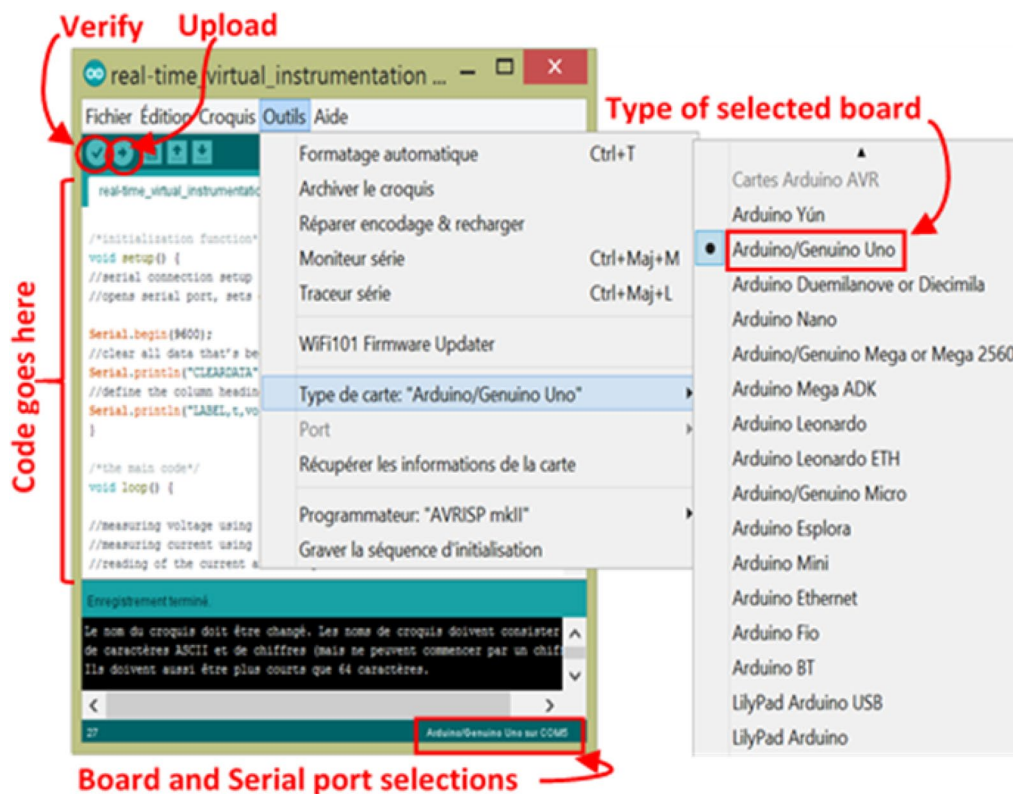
Verify

Upload

real-time_virtual_instrumentation ...

Fichier Édition Croquis Outils Aide

Type of selected board

real-time_virtual_instrumentatio

/*initialization function*
void setup() {
//serial connection setup
//opens serial port, sets

Serial.begin(9600);
//clear all data that's be
Serial.println("CLEARDATA"
//define the column headin
Serial.println("LABEL,t,vo
}

/*the main code*/
void loop() {

//measuring voltage using
//measuring current using
//reading of the current a

Code goes here

Formatage automatique Ctrl+T
Archiver le croquis
Réparer encodage & recharger
Moniteur série Ctrl+Maj+M
Traceur série Ctrl+Maj+L
WiFi101 Firmware Updater
Type de carte: "Arduino/Genuino Uno"
Port
Récupérer les informations de la carte
Programmateur: "AVRISP mkII"
Graver la séquence d'initialisation

Cartes Arduino AVR
Arduino Yún
Arduino/Genuino Uno
Arduino Duemilanove or Diecimila
Arduino Nano
Arduino/Genuino Mega or Mega 2560
Arduino Mega ADK
Arduino Leonardo
Arduino Leonardo ETH
Arduino/Genuino Micro
Arduino Esplora
Arduino Mini
Arduino Ethernet
Arduino Fio
Arduino BT
LilyPad Arduino USB
LilyPad Arduino

Enregistrement terminé.

Le nom du croquis doit être changé. Les noms de croquis doivent consister de caractères ASCII et de chiffres (mais ne peuvent commencer par un chiff Ils doivent aussi être plus courts que 64 caractères.

27

Arduino/Genuino Uno sur COM5

Board and Serial port selections